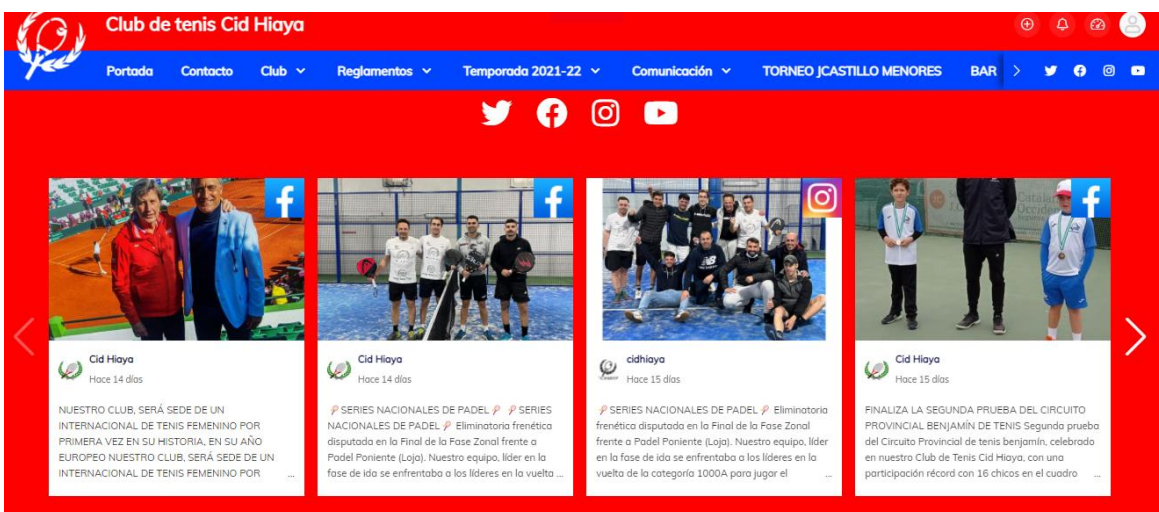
Club de tenis Cid Hiaya

Portada Contacto Club Reglamentos Temporada 2021-22 Comunicación TORNEO JCASTILLO MENORES BAR

Cid Hiaya
Hace 14 días

NUESTRO CLUB, SERÁ SEDE DE UN INTERNACIONAL DE TENIS FEMENINO POR PRIMERA VEZ EN SU HISTORIA, EN SU AÑO EUROPEO NUESTRO CLUB, SERÁ SEDE DE UN INTERNACIONAL DE TENIS FEMENINO POR ...

Cid Hiaya
Hace 14 días

SERIES NACIONALES DE PADEL SERIES NACIONALES DE PADEL Eliminatoria frenética disputada en la Final de la Fase Zonal frente a Padel Poniente (Loja). Nuestro equipo, líder en la fase de ida se enfrentaba a los líderes en la vuelta ...

cidhiaya
Hace 15 días

SERIES NACIONALES DE PADEL Eliminatoria frenética disputada en la Final de la Fase Zonal frente a Padel Poniente (Loja). Nuestro equipo, líder en la fase de ida se enfrentaba a los líderes en la vuelta de la categoría 1000A para jugar el ...

Cid Hiaya
Hace 15 días

FINALIZA LA SEGUNDA PRUEBA DEL CIRCUITO PROVINCIAL BENJAMÍN DE TENIS Segunda prueba del Circuito Provincial de tenis benjamín, celebrado en nuestro Club de Tenis Cid Hiaya, con una participación récord con 16 chicos en el cuadro ...